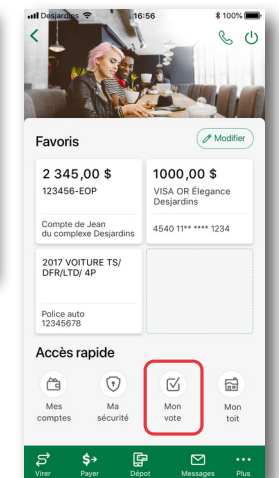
Desjardins 16:56 100%

Favoris

Modifier

2 345,00 $
123456-EOP

Compte de Jean du complexe Desjardins

1000,00 $
VISA OR Élegance Desjardins

4540 11** **** 1234

2017 VOITURE TS/ DFR/LTD/ 4P

Police auto
12345678

Accès rapide

Mes comptes

Ma sécurité

Mon vote

Mon toit

Virer

Payer

Dépot

Messages

Plus